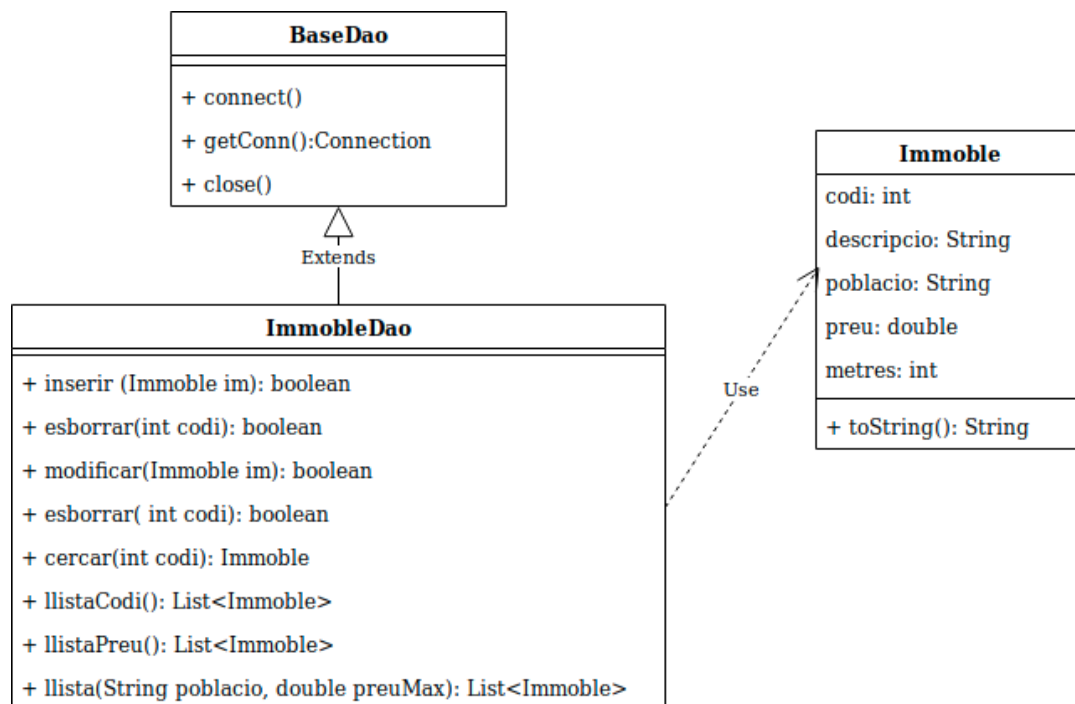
BaseDao

+ connect()

+ getConn():Connection

+ close()

Extends

ImmobleDao

+ inserir (Immoble im): boolean

+ esborrar(int codi): boolean

+ modificar(Immoble im): boolean

+ esborrar( int codi): boolean

+ cercar(int codi): Immoble

+ llistaCodi(): List<Immoble>

+ llistaPreu(): List<Immoble>

+ llista(String poblacio, double preuMax): List<Immoble>

Use

Immoble

codi: int

descripcio: String

poblacio: String

preu: double

metres: int

+ toString(): String